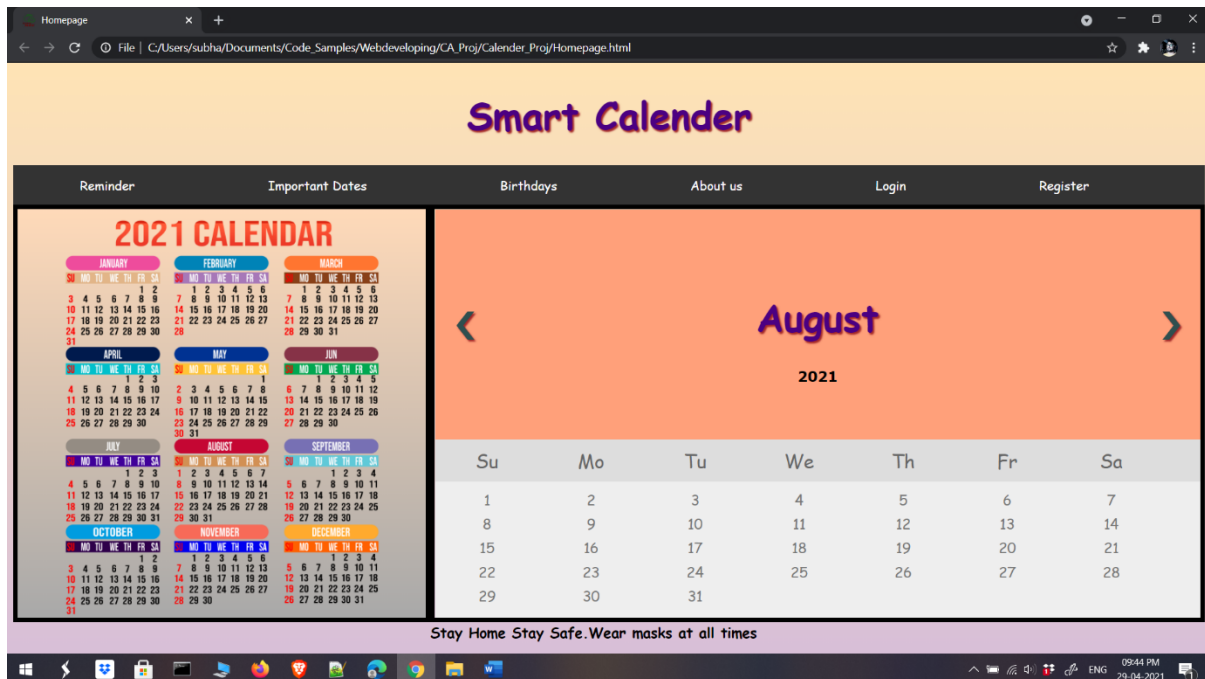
Homepage

File | C:/Users/subha/Documents/Code_Samples/Webdeveloping/CA_Proj/Calender_Proj/Homepage.html

Smart Calender

Reminder Important Dates Birthdays About us Login Register

2021 CALENDAR

JANUARY
SU MO TU WE TH FR SA
1 2
3 4 5 6 7 8 9
10 11 12 13 14 15 16
17 18 19 20 21 22 23
24 25 26 27 28 29 30
31

FEBRUARY
SU MO TU WE TH FR SA
1 2 3 4 5 6
7 8 9 10 11 12 13
14 15 16 17 18 19 20
21 22 23 24 25 26 27
28

MARCH
SU MO TU WE TH FR SA
1 2 3 4 5 6
7 8 9 10 11 12 13
14 15 16 17 18 19 20
21 22 23 24 25 26 27
28 29 30 31

APRIL
SU MO TU WE TH FR SA
1 2 3
4 5 6 7 8 9 10
11 12 13 14 15 16 17
18 19 20 21 22 23 24
25 26 27 28 29 30

MAY
SU MO TU WE TH FR SA
1
2 3 4 5 6 7 8
9 10 11 12 13 14 15
16 17 18 19 20 21 22
23 24 25 26 27 28 29
30 31

JUN
SU MO TU WE TH FR SA
1 2 3 4 5
6 7 8 9 10 11 12
13 14 15 16 17 18 19
20 21 22 23 24 25 26
27 28 29 30

JULY
SU MO TU WE TH FR SA
1 2 3
4 5 6 7 8 9 10
11 12 13 14 15 16 17
18 19 20 21 22 23 24
25 26 27 28 29 30 31

AUGUST
SU MO TU WE TH FR SA
1 2 3 4 5 6 7
8 9 10 11 12 13 14
15 16 17 18 19 20 21
22 23 24 25 26 27 28
29 30 31

SEPTEMBER
SU MO TU WE TH FR SA
1 2 3 4
5 6 7 8 9 10 11
12 13 14 15 16 17 18
19 20 21 22 23 24 25
26 27 28 29 30

OCTOBER
SU MO TU WE TH FR SA
1 2
3 4 5 6 7 8 9
10 11 12 13 14 15 16
17 18 19 20 21 22 23
24 25 26 27 28 29 30
31

NOVEMBER
SU MO TU WE TH FR SA
1 2 3 4 5 6
7 8 9 10 11 12 13
14 15 16 17 18 19 20
21 22 23 24 25 26 27
28 29 30

DECEMBER
SU MO TU WE TH FR SA
1 2 3 4
5 6 7 8 9 10 11
12 13 14 15 16 17 18
19 20 21 22 23 24 25
26 27 28 29 30 31

❮ August ❯
2021

| Su | Mo | Tu | We | Th | Fr | Sa |
|---|---|---|---|---|---|---|
| 1 | 2 | 3 | 4 | 5 | 6 | 7 |
| 8 | 9 | 10 | 11 | 12 | 13 | 14 |
| 15 | 16 | 17 | 18 | 19 | 20 | 21 |
| 22 | 23 | 24 | 25 | 26 | 27 | 28 |
| 29 | 30 | 31 | | | | |

Stay Home Stay Safe.Wear masks at all times

ENG 09:44 PM 29-04-2021